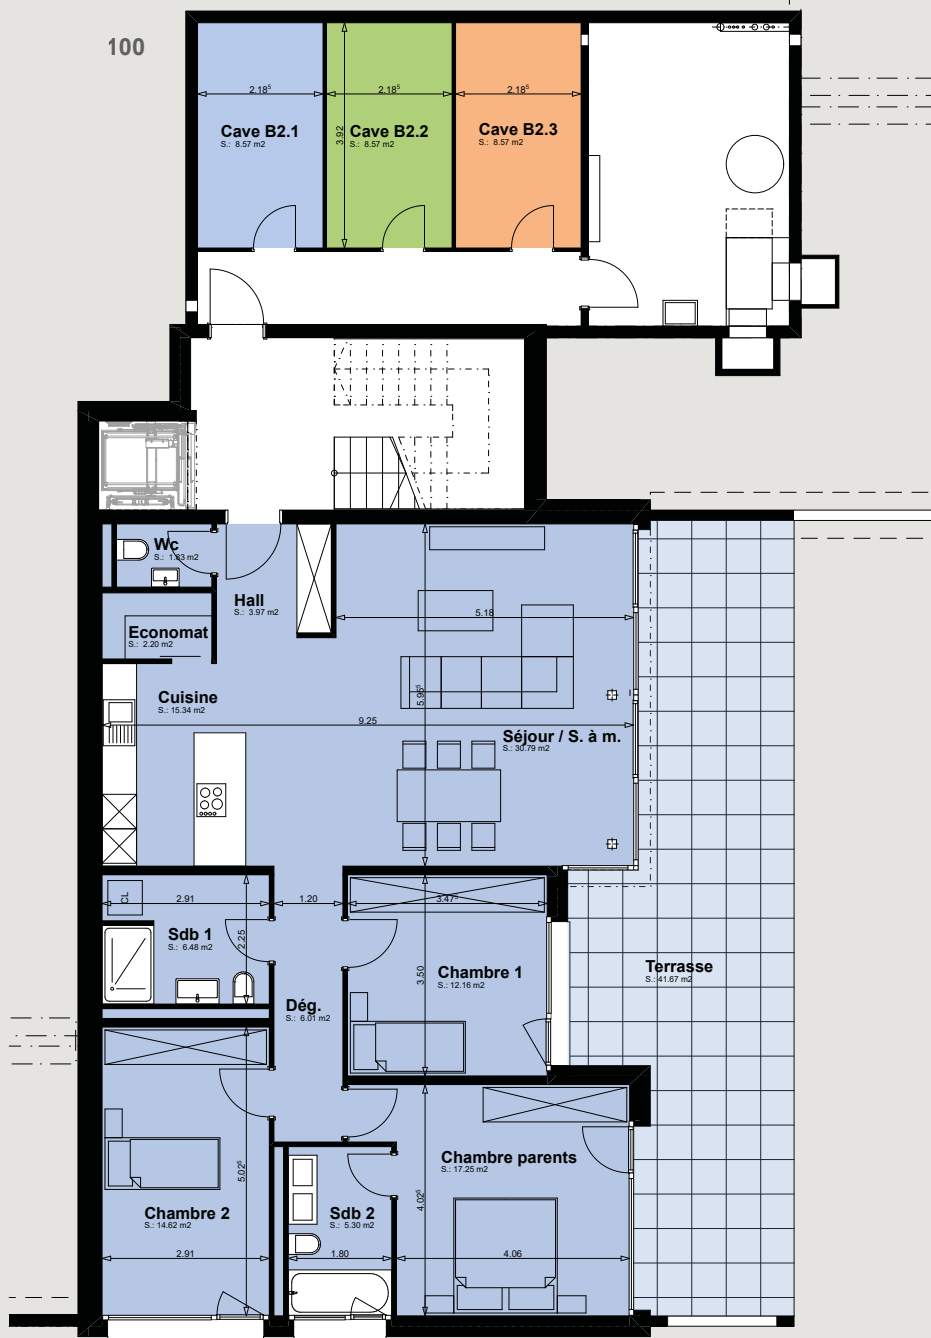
100

2.18⁵
Cave B2.1
S.: 8.57 m2

2.18⁵
3.92
Cave B2.2
S.: 8.57 m2

2.18⁵
Cave B2.3
S.: 8.57 m2

Wc
S.: 1.83 m2

Hall
S.: 3.97 m2

Economat
S.: 2.20 m2

Cuisine
S.: 15.34 m2

5.18
5.96⁵
9.25

Séjour / S. à m.
S.: 30.79 m2

CL
2.91
1.20
3.47⁵
2.25

Sdb 1
S.: 6.48 m2

Dég.
S.: 6.01 m2

3.50
Chambre 1
S.: 12.16 m2

Terrasse
S.: 41.67 m2

Chambre parents
S.: 17.25 m2

5.02⁵
4.02⁵

Chambre 2
S.: 14.62 m2

Sdb 2
S.: 5.30 m2

2.91
1.80
4.06